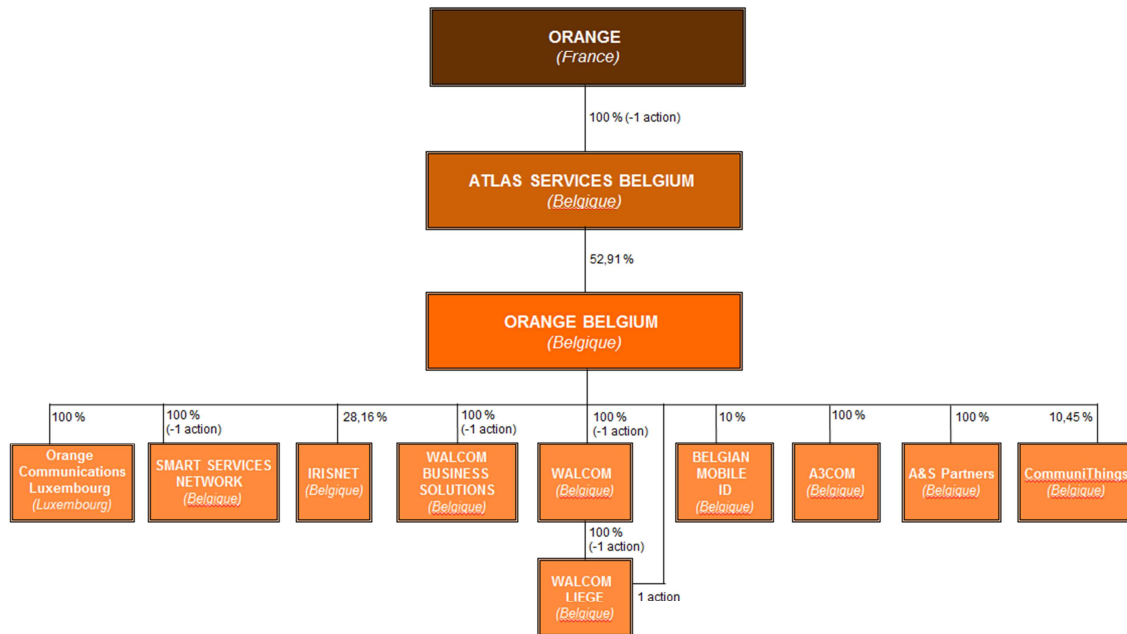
ORANGE
(France)

100 % (-1 action)

ATLAS SERVICES BELGIUM
(Belgique)

52,91 %

ORANGE BELGIUM
(Belgique)

100 %
Orange Communications Luxembourg
(Luxembourg)

100 %
(-1 action)
SMART SERVICES NETWORK
(Belgique)

28,16 %
IRISNET
(Belgique)

100 %
(-1 action)
WALCOM BUSINESS SOLUTIONS
(Belgique)

100 %
(-1 action)
WALCOM
(Belgique)

100 %
(-1 action)
WALCOM LIEGE
(Belgique)

1 action

10 %
BELGIAN MOBILE ID
(Belgique)

100 %
A3COM
(Belgique)

100 %
A&S Partners
(Belgique)

10,45 %
CommuniThings
(Belgique)